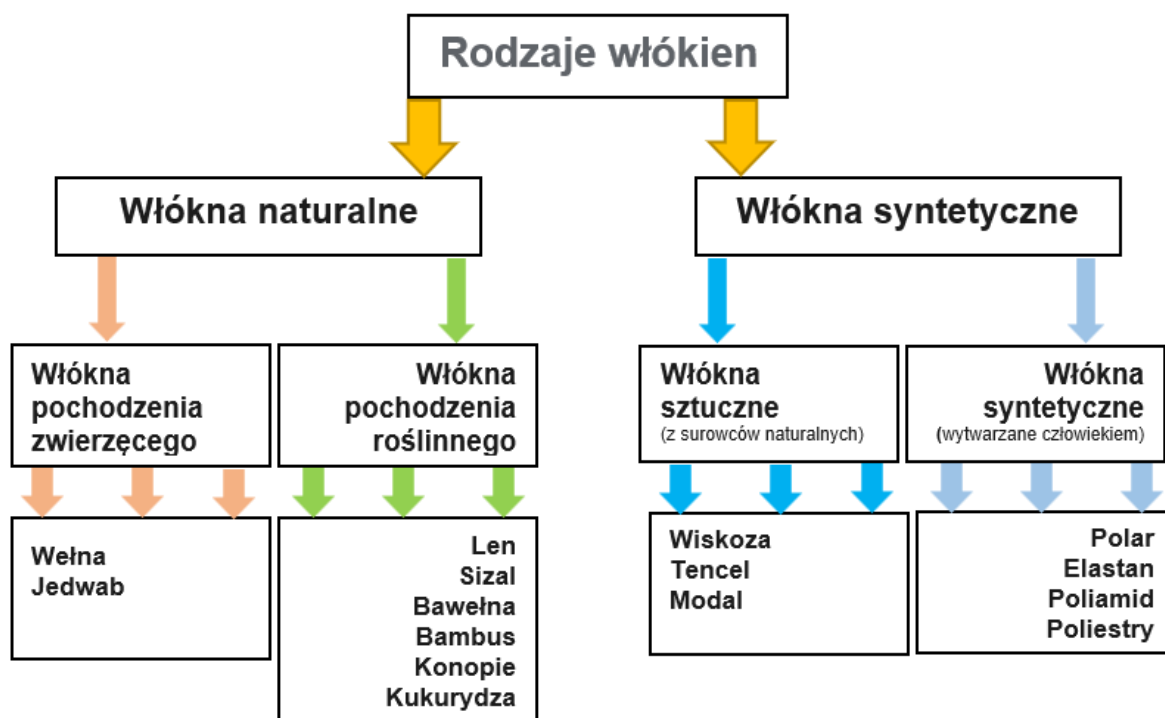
Rodzaje włókien

Włókna naturalne

Włókna syntetyczne

Włókna pochodzenia zwierzęcego

Wełna
Jedwab

Włókna pochodzenia roślinnego

Len
Sizal
Bawełna
Bambus
Konopie
Kukurydza

Włókna sztuczne
(z surowców naturalnych)

Wiskoza
Tencel
Modal

Włókna syntetyczne
(wytwarzane człowiekiem)

Polar
Elastan
Poliamid
Poliestry